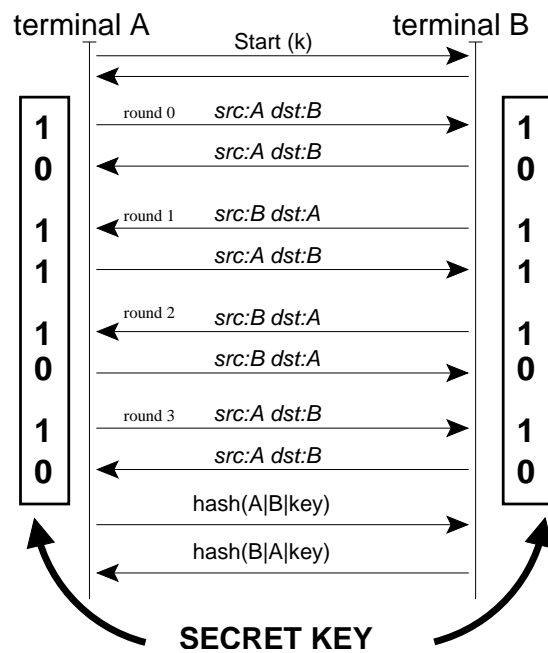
terminal A

terminal B

Start (k)

round 0 src:A dst:B

src:A dst:B

round 1 src:B dst:A

src:A dst:B

round 2 src:B dst:A

src:B dst:A

round 3 src:A dst:B

src:A dst:B

hash(A|B|key)

hash(B|A|key)

1
0
1
1
1
0
1
0

1
0
1
1
1
0
1
0

SECRET KEY